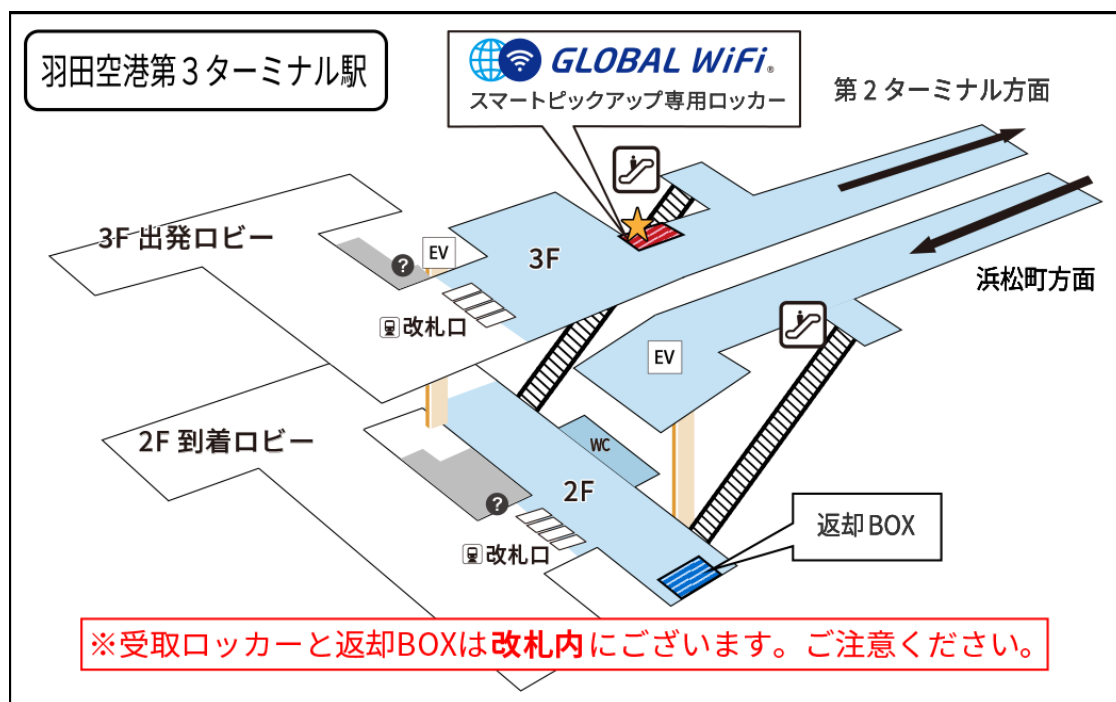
羽田空港第３ターミナル駅

GLOBAL WiFi

スマートピックアップ専用ロッカー

第２ターミナル方面

3F 出発ロビー

EV

3F

浜松町方面

改札口

EV

2F 到着ロビー

WC

2F

返却BOX

改札口

※受取ロッカーと返却BOXは改札内にございます。ご注意ください。